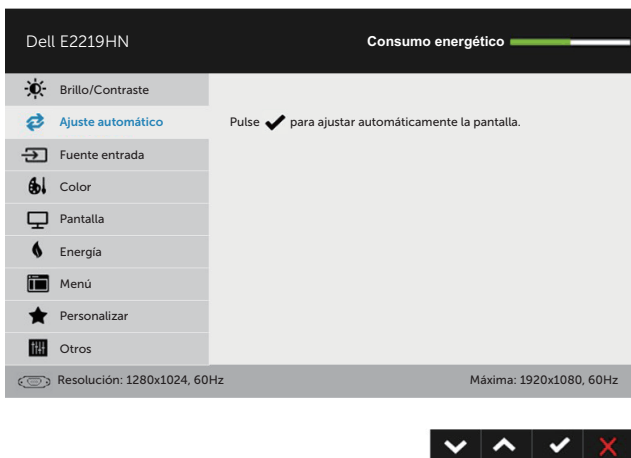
Dell E2219HN

Consumo energético

Brillo/Contraste

Ajuste automático

Fuente entrada

Color

Pantalla

Energía

Menú

Personalizar

Otros

Pulse ✔ para ajustar automáticamente la pantalla.

Resolución: 1280x1024, 60Hz

Máxima: 1920x1080, 60Hz